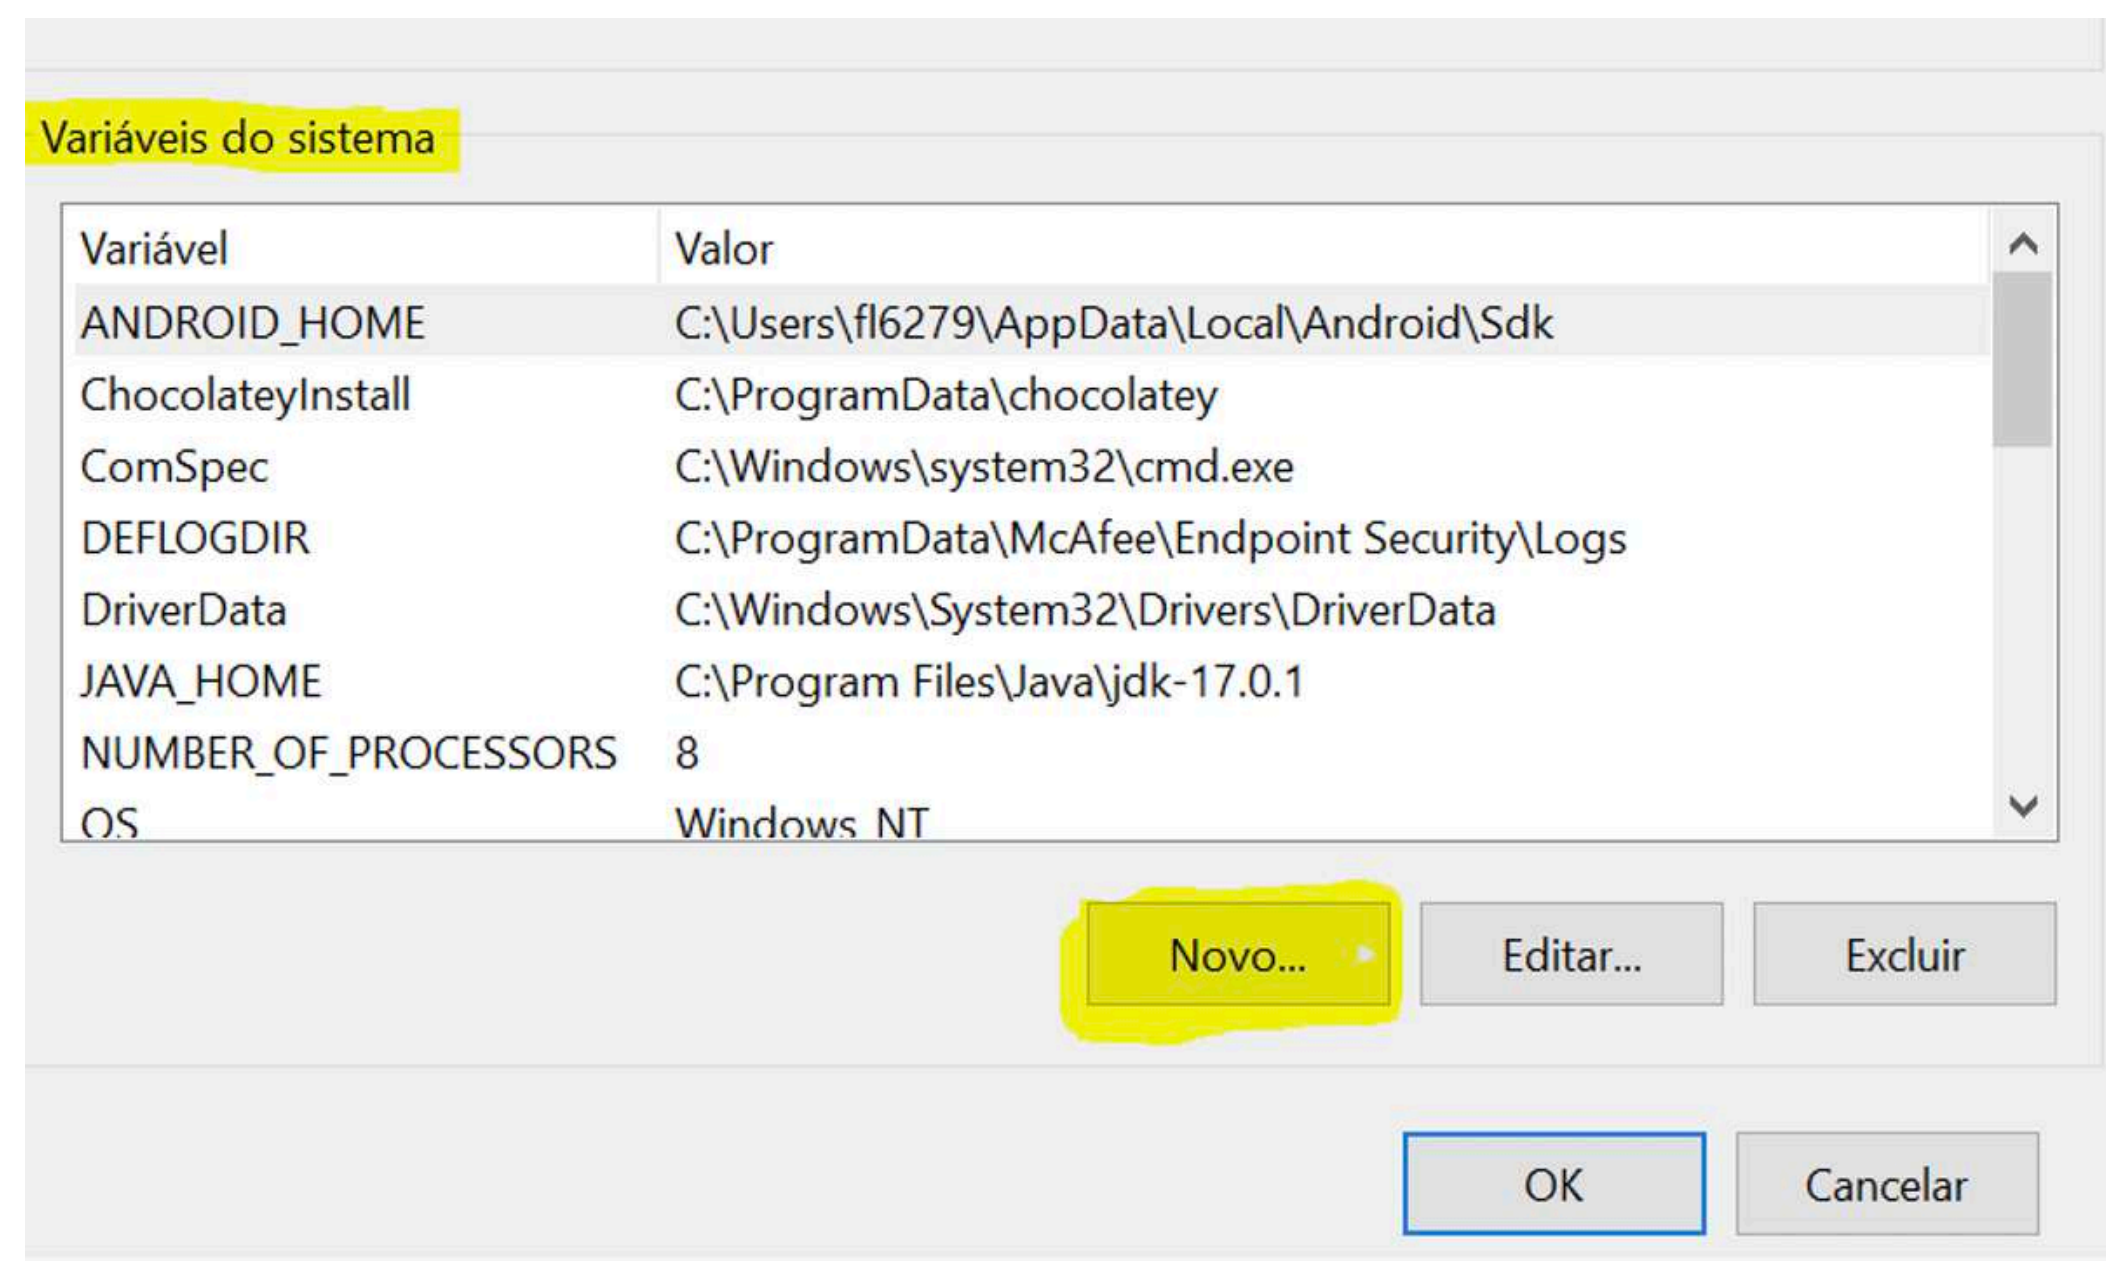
Variáveis do sistema

| Variável | Valor |
|---|---|
| ANDROID_HOME | C:\Users\fl6279\AppData\Local\Android\Sdk |
| ChocolateyInstall | C:\ProgramData\chocolatey |
| ComSpec | C:\Windows\system32\cmd.exe |
| DEFLOGDIR | C:\ProgramData\McAfee\Endpoint Security\Logs |
| DriverData | C:\Windows\System32\Drivers\DriverData |
| JAVA_HOME | C:\Program Files\Java\jdk-17.0.1 |
| NUMBER_OF_PROCESSORS | 8 |
| OS | Windows_NT |

Novo... Editar... Excluir

OK Cancelar